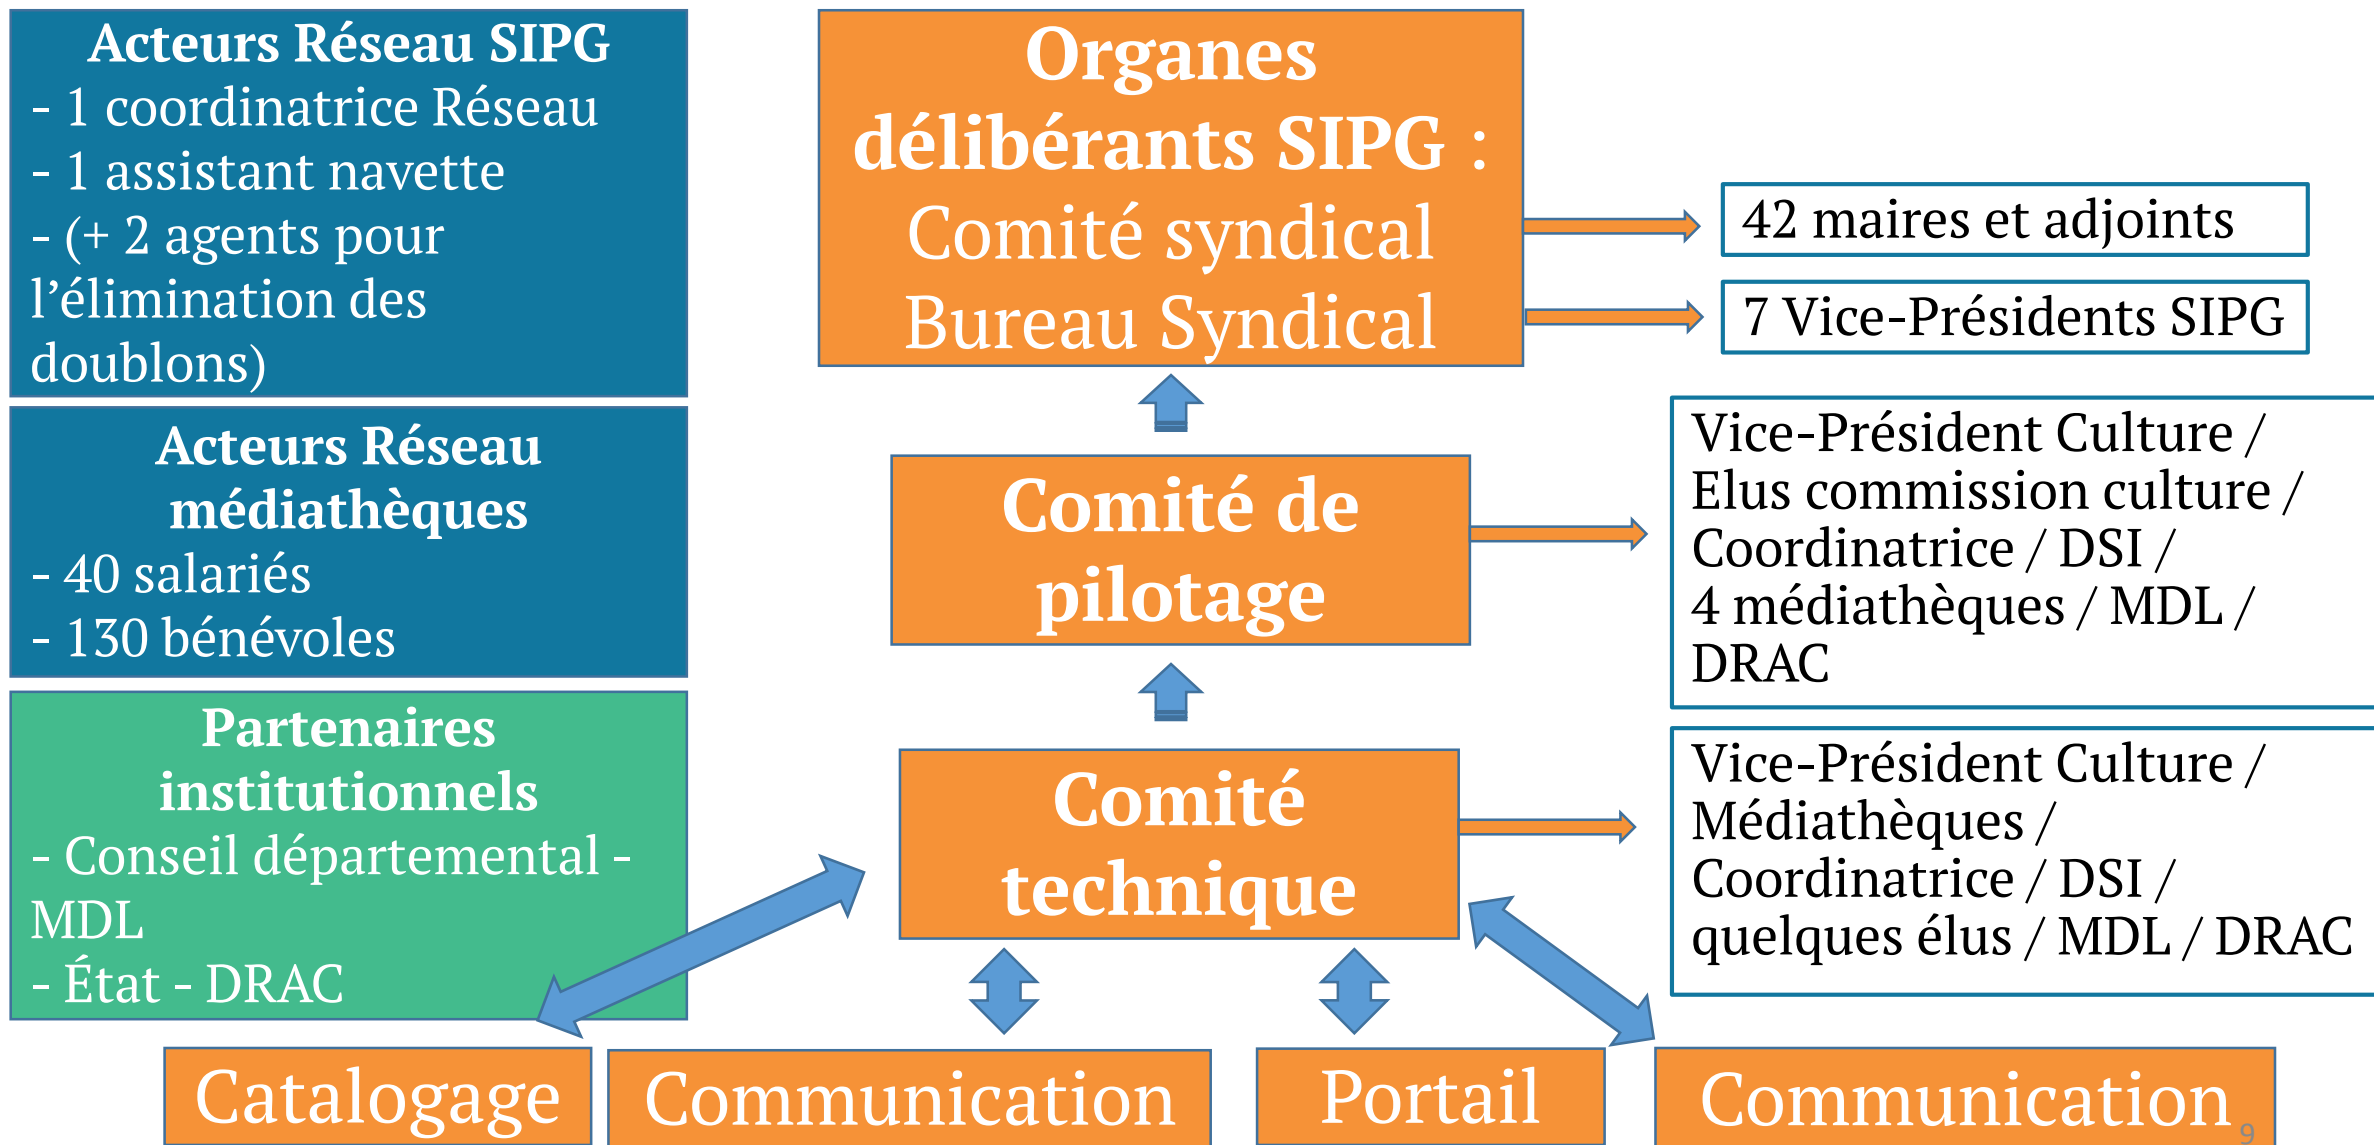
Acteurs Réseau SIPG
- 1 coordinatrice Réseau
- 1 assistant navette
- (+ 2 agents pour l’élimination des doublons)

Acteurs Réseau médiathèques
- 40 salariés
- 130 bénévoles

Partenaires institutionnels
- Conseil départemental - MDL
- État - DRAC

Organes délibérants SIPG :
Comité syndical
Bureau Syndical

42 maires et adjoints

7 Vice-Présidents SIPG

Comité de pilotage

Vice-Président Culture / Elus commission culture / Coordinatrice / DSI / 4 médiathèques / MDL / DRAC

Comité technique

Vice-Président Culture / Médiathèques / Coordinatrice / DSI / quelques élus / MDL / DRAC

Catalogage

Communication

Portail

Communication

9